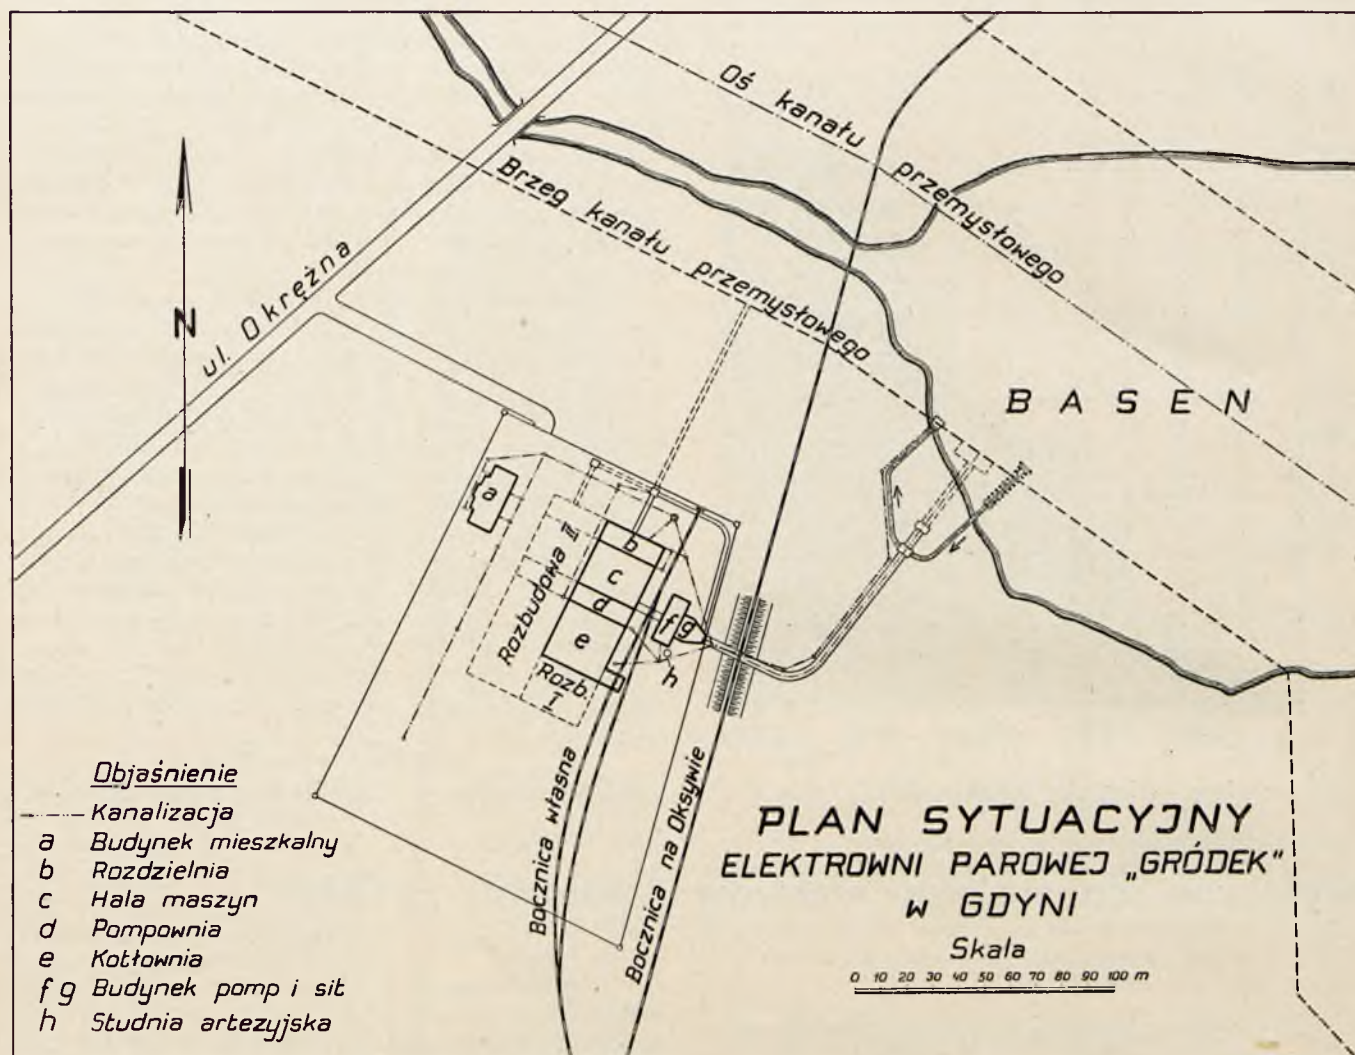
Oś kanału przemysłowego

Brzeg kanału przemysłowego

N

ul. Okrężna

BASEN

a

b

c

d

e

f g

h

Rozbudowa II

Rozb. I

Bocznica własna

Bocznica na Oksywie

Objaśnienie

Kanalizacja
a Budynek mieszkalny
b Rozdzielnia
c Hala maszyn
d Pompownia
e Kotłownia
f g Budynek pomp i sit
h Studnia artezyjska

PLAN SYTUACYJNY
ELEKTROWNI PAROWEJ „GRÓDEK"
W GDYNI

Skala
0 10 20 30 40 50 60 70 80 90 100 m